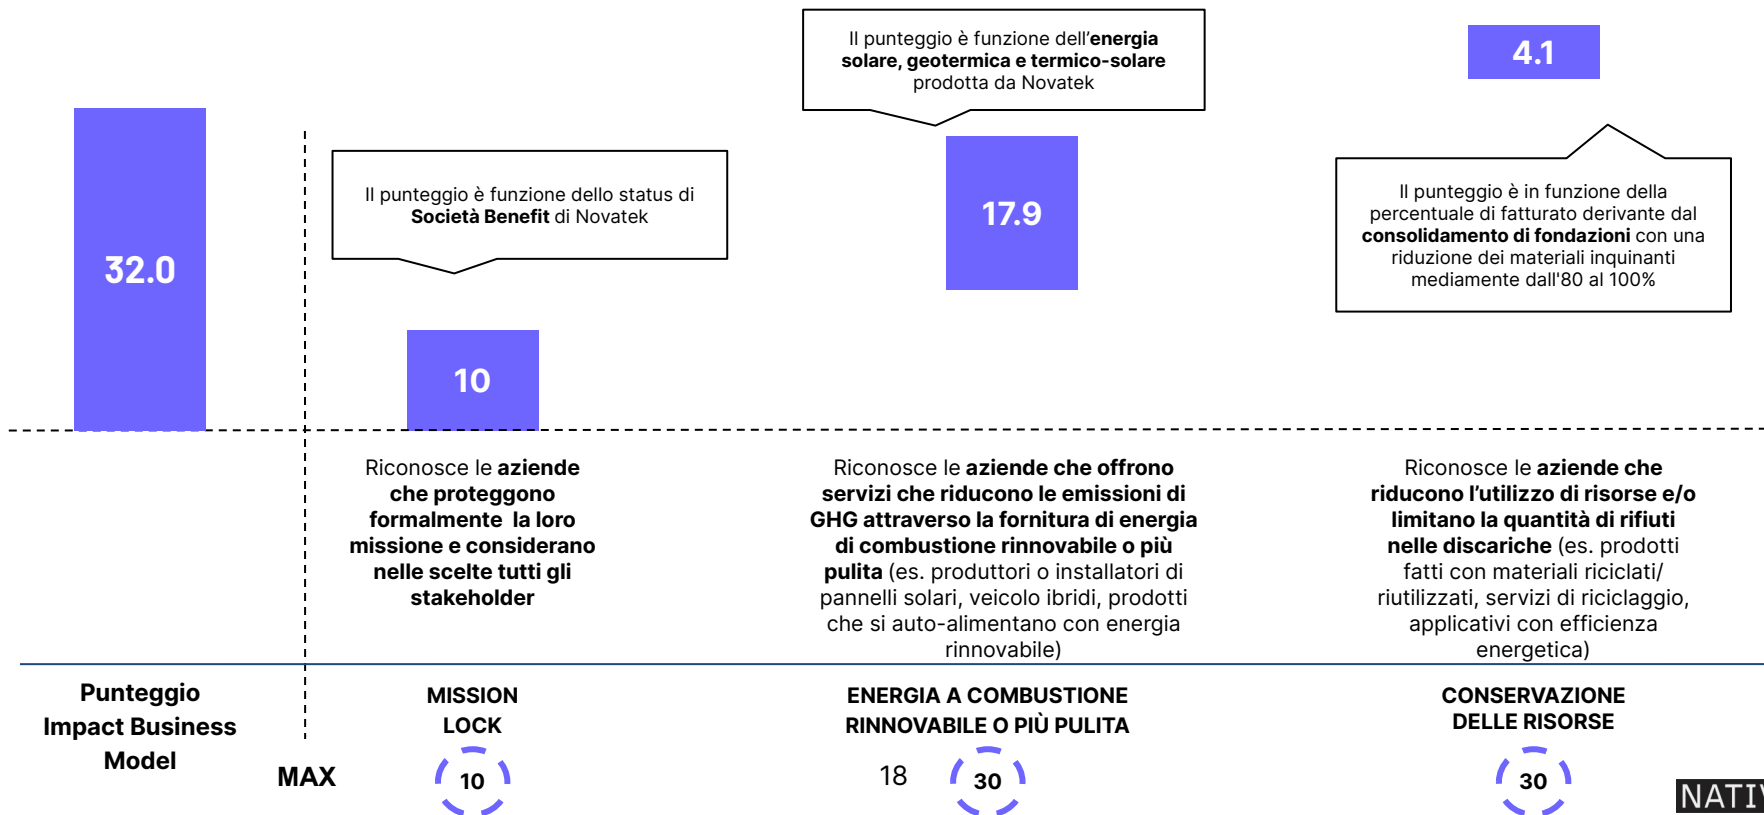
32.0

Il punteggio è funzione dello status di **Società Benefit** di Novatek

10

Il punteggio è funzione dell'**energia solare, geotermica e termico-solare** prodotta da Novatek

17.9

4.1

Il punteggio è in funzione della percentuale di fatturato derivante dal **consolidamento di fondazioni** con una riduzione dei materiali inquinanti mediamente dall'80 al 100%

Riconosce le **aziende che proteggono formalmente la loro missione e considerano nelle scelte tutti gli stakeholder**

Riconosce le **aziende che offrono servizi che riducono le emissioni di GHG attraverso la fornitura di energia di combustione rinnovabile o più pulita** (es. produttori o installatori di pannelli solari, veicolo ibridi, prodotti che si auto-alimentano con energia rinnovabile)

Riconosce le **aziende che riducono l'utilizzo di risorse e/o limitano la quantità di rifiuti nelle discariche** (es. prodotti fatti con materiali riciclati/ riutilizzati, servizi di riciclaggio, applicativi con efficienza energetica)

Punteggio Impact Business Model

MISSION LOCK

ENERGIA A COMBUSTIONE RINNOVABILE O PIÙ PULITA

CONSERVAZIONE DELLE RISORSE

MAX

10

18

30

30

NATI